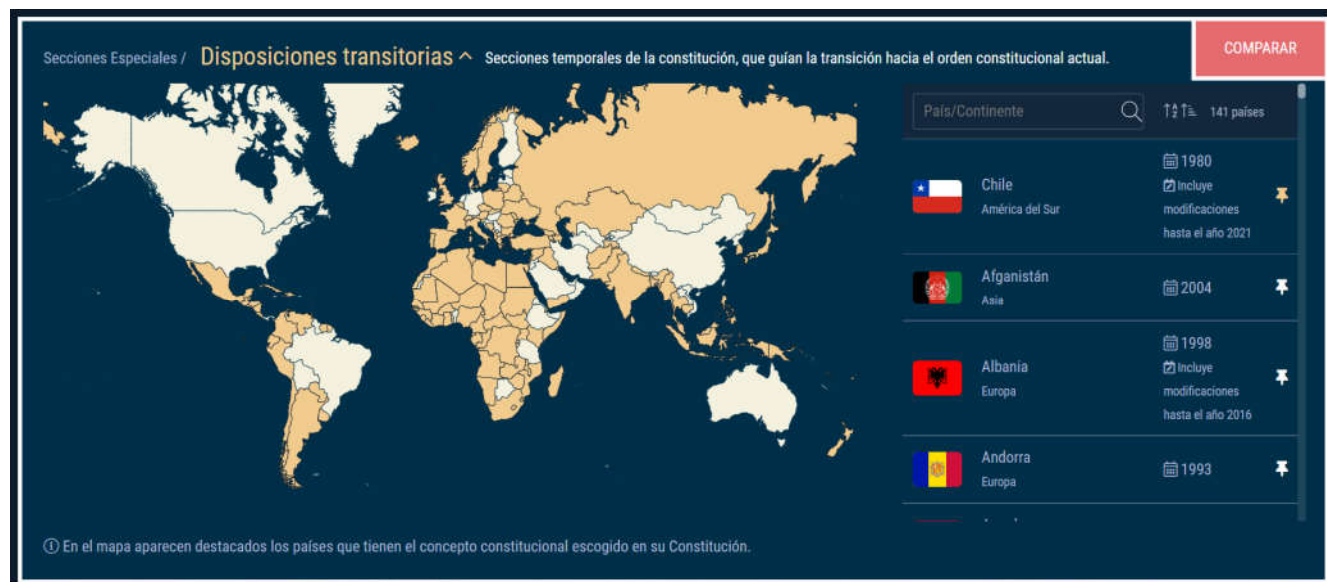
Secciones Especiales / Disposiciones transitorias ^ Secciones temporales de la constitución, que guían la transición hacia el orden constitucional actual.

COMPARAR

País/Continente

141 países

Chile
América del Sur
1980
Incluye modificaciones hasta el año 2021

Afganistán
Asia
2004

Albania
Europa
1998
Incluye modificaciones hasta el año 2016

Andorra
Europa
1993

En el mapa aparecen destacados los países que tienen el concepto constitucional escogido en su Constitución.